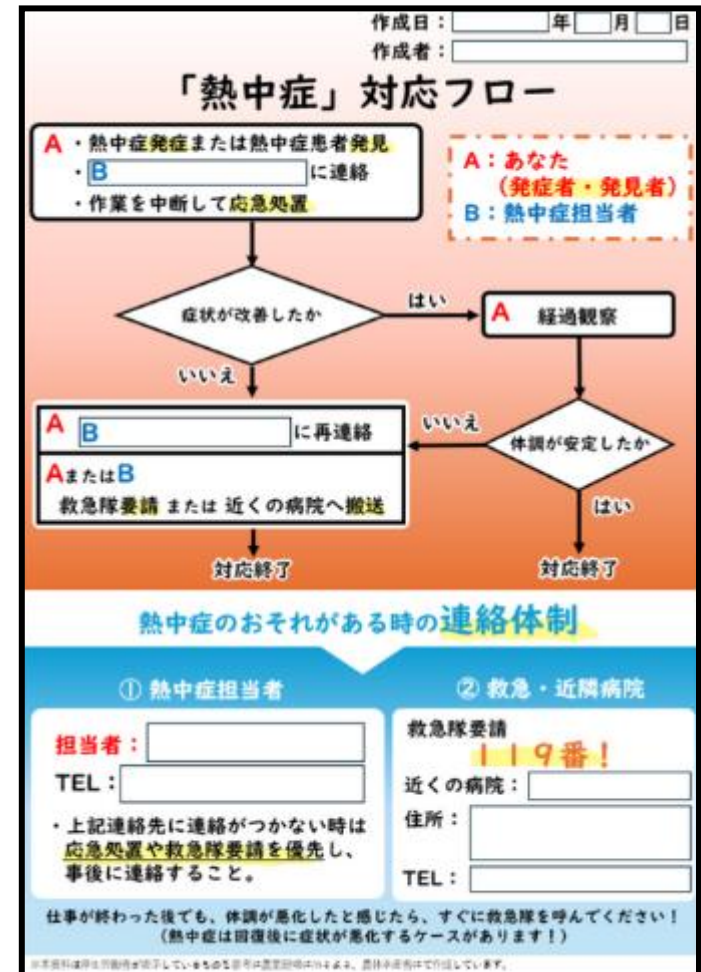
作成日：　年　月　日
作成者：

「熱中症」対応フロー

A ・熱中症発症または熱中症患者発見
・B　に連絡
・作業を中断して応急処置

A：あなた
（発症者・発見者）
B：熱中症担当者

症状が改善したか

はい

A　経過観察

いいえ

A　B　に再連絡

いいえ

体調が安定したか

AまたはB
救急隊要請 または 近くの病院へ搬送

はい

対応終了

対応終了

熱中症のおそれがある時の連絡体制

① 熱中症担当者

担当者：
TEL：

・上記連絡先に連絡がつかない時は応急処置や救急隊要請を優先し、事後に連絡すること。

② 救急・近隣病院

救急隊要請
１１９番！

近くの病院：
住所：
TEL：

仕事が終わった後でも、体調が悪化したと感じたら、すぐに救急隊を呼んでください！
（熱中症は回復後に症状が悪化するケースがあります！）

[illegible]